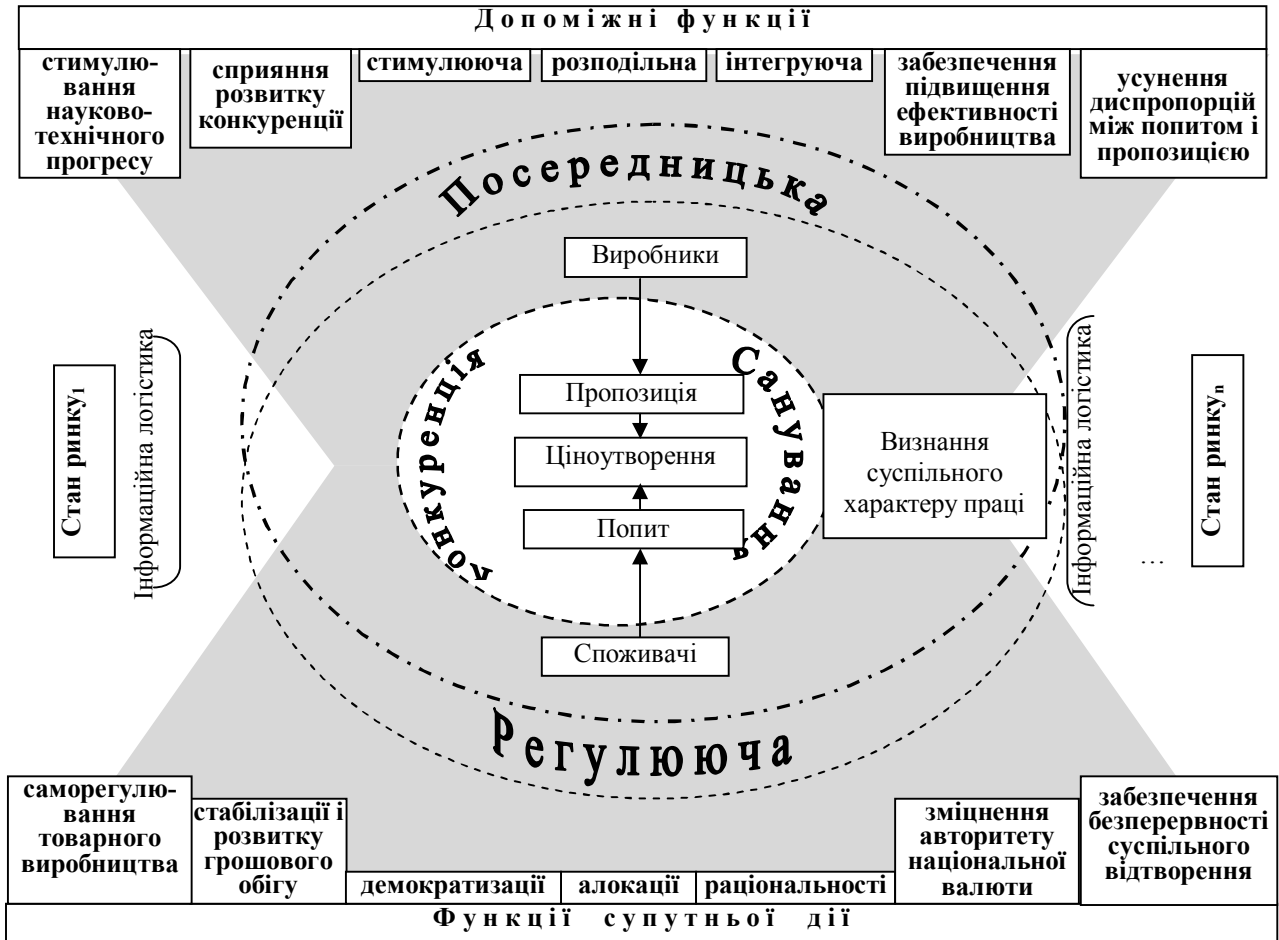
Допоміжні функції

стимулювання науково-технічного прогресу

сприяння розвитку конкуренції

стимулююча

розподільна

інтегруюча

забезпечення підвищення ефективності виробництва

усунення диспропорцій між попитом і пропозицією

Посередницька

Виробники

Стан ринку$_1$

Інформаційна логістика

Конкуренція

Санування

Пропозиція

Ціноутворення

Попит

Визнання суспільного характеру праці

Інформаційна логістика

Стан ринку$_n$

...

Споживачі

Регулююча

саморегулювання товарного виробництва

стабілізації і розвитку грошового обігу

демократизації

алокації

раціональності

зміцнення авторитету національної валюти

забезпечення безперервності суспільного відтворення

Функції супутньої дії